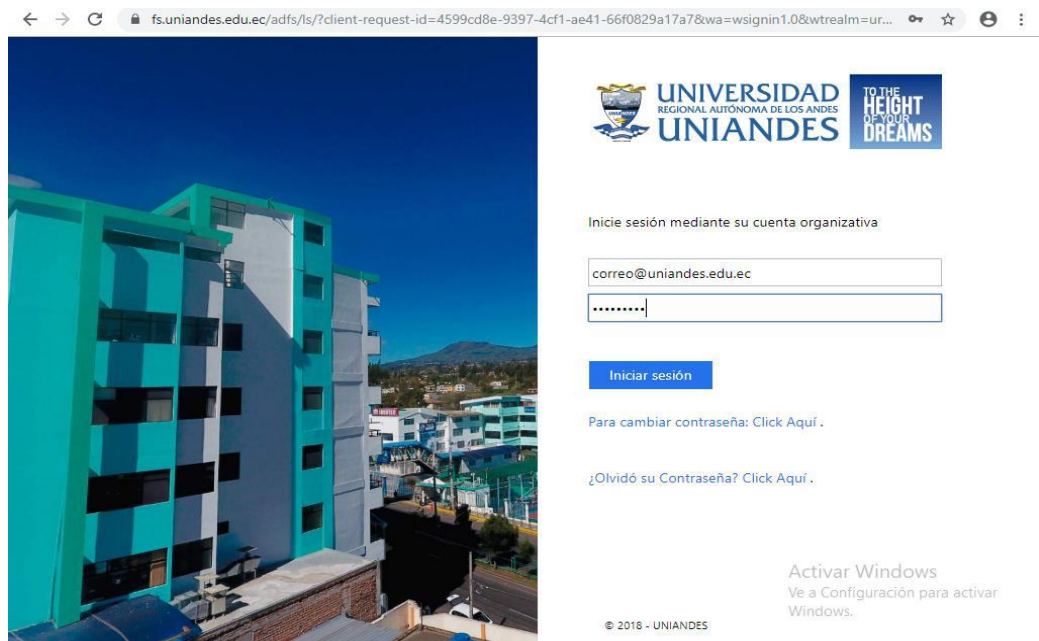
fs.uniandes.edu.ec/adfs/ls/?client-request-id=4599cd8e-9397-4cf1-ae41-66f0829a17a7&wa=wsignin1.0&wtrealm=ur...

UNIVERSIDAD REGIONAL AUTÓNOMA DE LOS ANDES UNIANDES

TO THE HEIGHT OF YOUR DREAMS

Inicie sesión mediante su cuenta organizativa

correo@uniandes.edu.ec

•••••••••

Iniciar sesión

Para cambiar contraseña: Click Aquí .

¿Olvidó su Contraseña? Click Aquí .

Activar Windows
Ve a Configuración para activar Windows.

© 2018 - UNIANDES